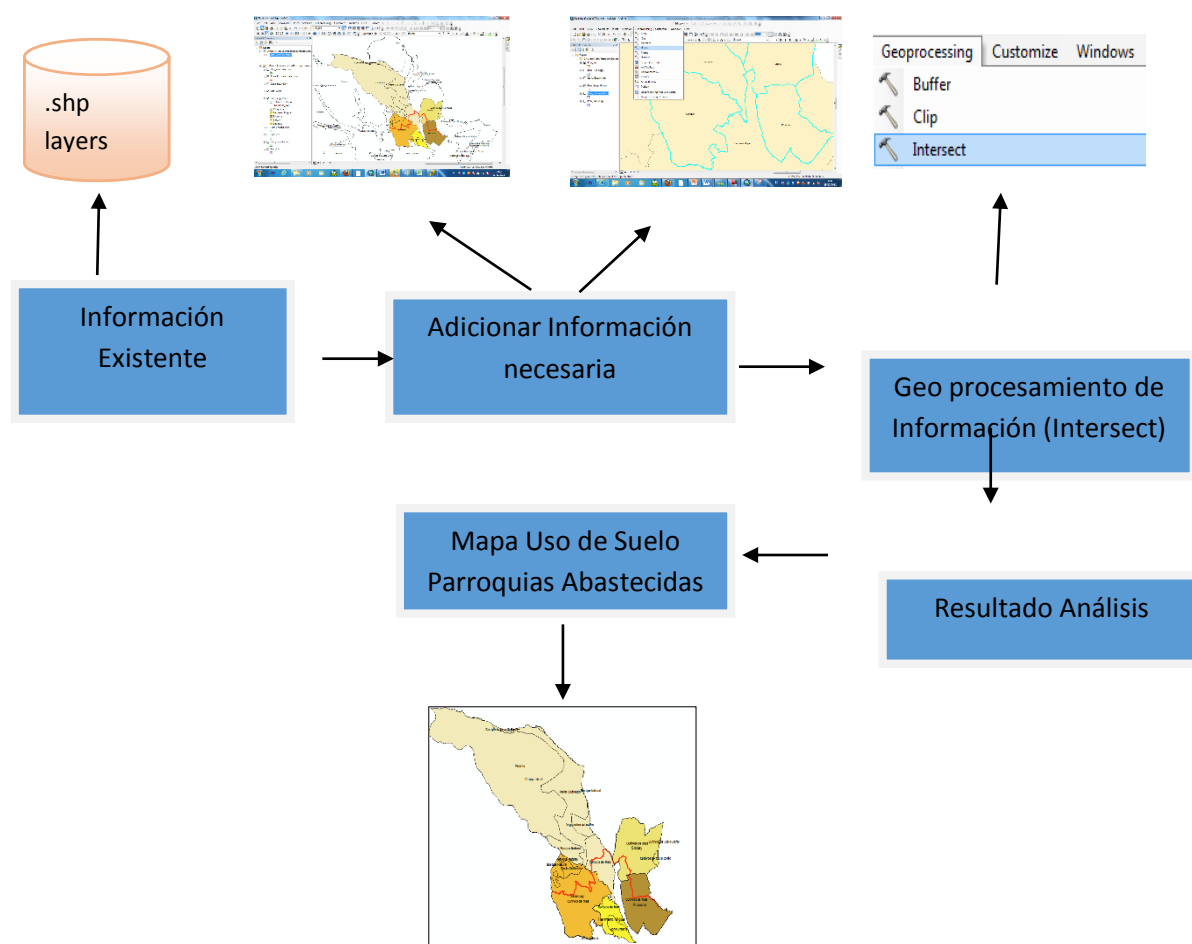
.shp
layers

Geoprocessing Customize Windows
Buffer
Clip
Intersect

Información Existente

Adicionar Información necesaria

Geo procesamiento de Información (Intersect)

Mapa Uso de Suelo Parroquias Abastecidas

Resultado Análisis